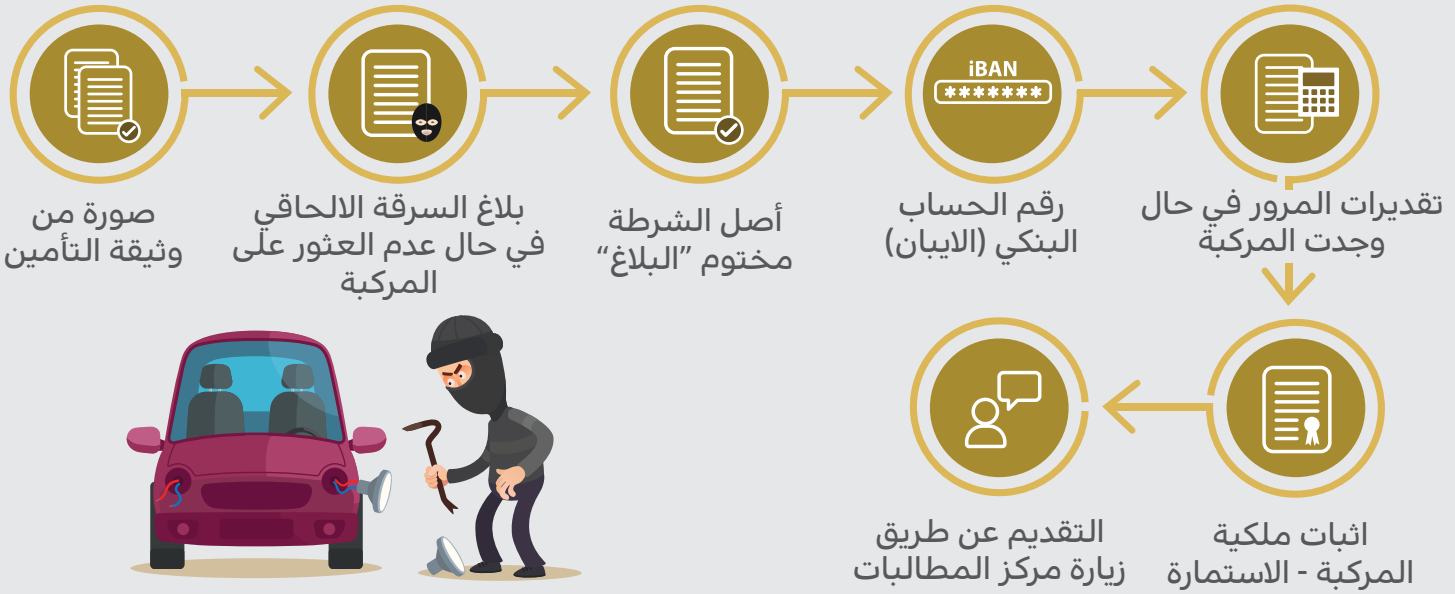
صورة من وثيقة التأمين

بلاغ السرقة الالحاقي في حال عدم العثور على المركبة

أصل الشرطة مختوم "البلاغ"

iBAN
*******

رقم الحساب البنكي (الايبان)

تقديرات المرور في حال وجدت المركبة

اثبات ملكية المركبة - الاستمارة

التقديم عن طريق زيارة مركز المطالبات